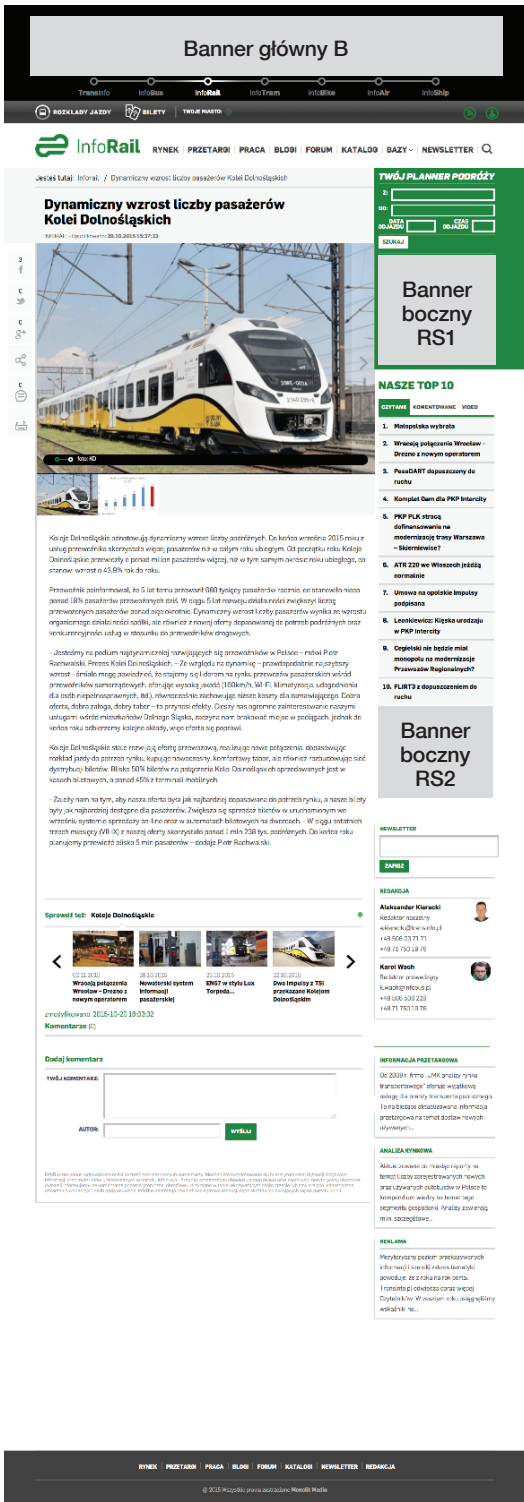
Banner główny B

TransInfo InfoBus InfoRail InfoTram InfoBike InfoAir InfoShip

ROZKŁADY JAZDY BILETY TWOJE MIASTO

InfoRail RYNEK | PRZETARGI | PRACA | BLOGI | FORUM | KATALOG | BAZY | NEWSLETTER

Jesteś tutaj: Inforail / Dynamiczny wzrost liczby pasażerów Kolei Dolnośląskich

Dynamiczny wzrost liczby pasażerów Kolei Dolnośląskich

foto: KD

Koleje Dolnośląskie odnotowują dynamiczny wzrost liczby podróżnych. Do końca września 2015 roku z usług przewoźnika skorzystało więcej pasażerów niż w całym roku ubiegłym. Od początku roku Koleje Dolnośląskie przewiozły o ponad milion pasażerów więcej, niż w tym samym okresie roku ubiegłego, co stanowi wzrost o 43,8% rok do roku.

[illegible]

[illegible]

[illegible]

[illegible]

Sprawdź też: Koleje Dolnośląskie

Wznowią połączenia Wrocław – Drezno z nowym operatorem

Nowatorski system informacji pasażerskiej

EN57 w stylu Lux Torpeda...

Dwa impulsy z TSI przekazane Kolejom Dolnośląskim

zmodyfikowano 2015-10-20 16:03:32

Komentarze (0)

Dodaj komentarz

TWÓJ KOMENTARZ:

AUTOR:

WYŚLIJ

TWÓJ PLANNER PODRÓŻY

Z:

DO:

DATA ODJAZDU

CZAS ODJAZDU

SZUKAJ

Banner boczny RS1

NASZE TOP 10

CZYTANE KOMENTOWANE VIDEO

1. Małopolska wybrała
2. Wracają połączenia Wrocław – Drezno z nowym operatorem
3. PesaDART dopuszczony do ruchu
4. Komplet Dart dla PKP Intercity
5. PKP PLK stracą dofinansowanie na modernizację trasy Warszawa – Skierniewice?
6. ATR 220 we Włoszech jeżdżą normalnie
7. Umowa na opolskie Impulsy podpisana
8. Leonkiewicz: Klęska urodzaju w PKP Intercity
9. Cegielski nie będzie miał monopolu na modernizację Przewozów Regionalnych?
10. FLIRT3 z dopuszczeniem do ruchu

Banner boczny RS2

NEWSLETTER

ZAPISZ

REDAKCJA

Aleksander Kierecki

Karol Wach

INFORMACJA PRZETARGOWA

ANALIZA RYNKOWA

REKLAMA

RYNEK | PRZETARGI | PRACA | BLOGI | FORUM | KATALOG | NEWSLETTER | REDAKCJA

© 2015 Wszystkie prawa zastrzeżone Monolit Media